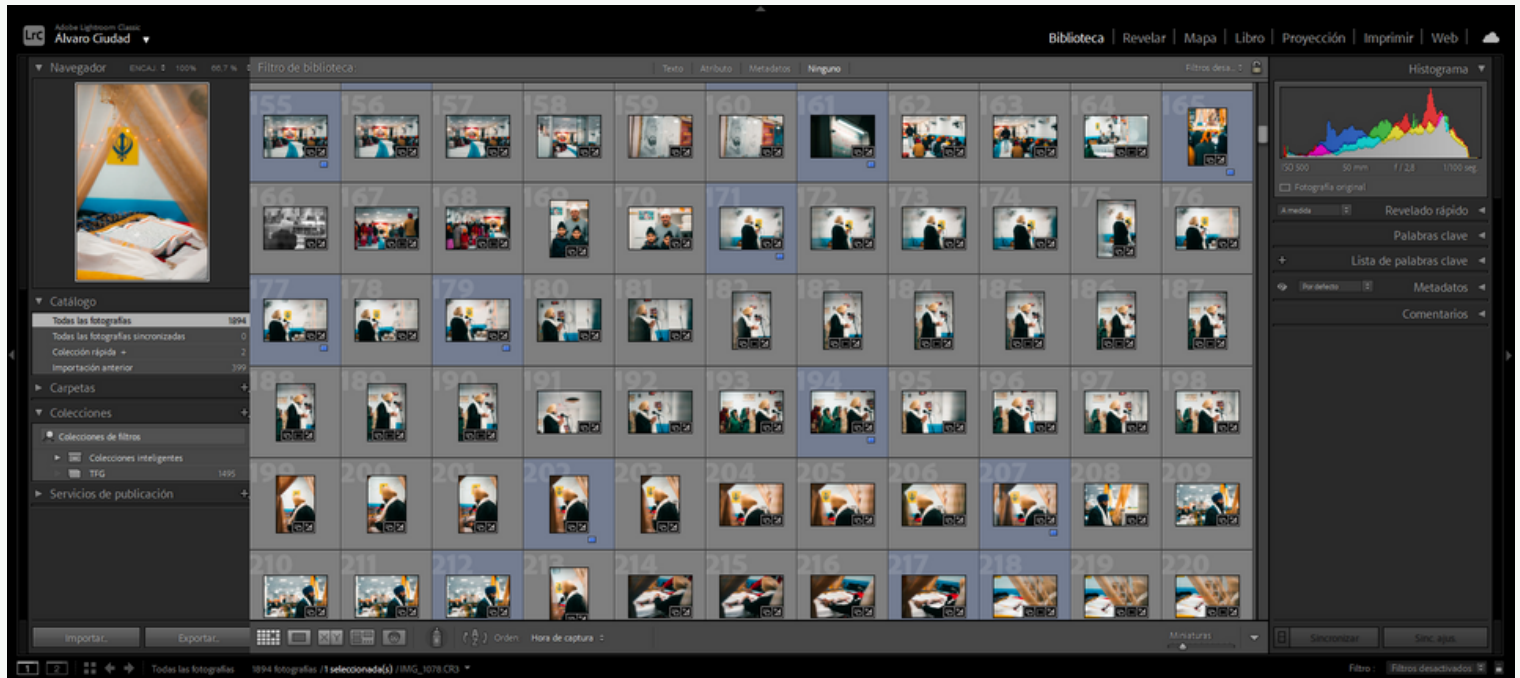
Lrc Adobe Lightroom Classic
Alvaro Ciudad ▾

Biblioteca | Revelar | Mapa | Libro | Proyección | Imprimir | Web |

▼ Navegador ENCAJ. 100% 66.7%

Filtro de biblioteca:
Texto Atributo Metadatos Ninguno
Filtros desa...

Histograma ▼
ISO 500 50 mm f / 2,8 1/100 seg
Fotografía original

A medida Revelado rápido ◂
Palabras clave ◂
+ Lista de palabras clave ◂
Por defecto Metadatos ◂
Comentarios ◂

▼ Catálogo
Todas las fotografías 1894
Todas las fotografías sincronizadas 0
Colección rápida + 2
Importación anterior 399
▸ Carpetas +
▼ Colecciones +
Colecciones de filtros
▸ Colecciones inteligentes
TFG 1495
▸ Servicios de publicación +

155 156 157 158 159 160 161 162 163 164 165
166 167 168 169 170 171 172 173 174 175 176
177 178 179 180 181 182 183 184 185 186 187
188 189 190 191 192 193 194 195 196 197 198
199 200 201 202 203 204 205 206 207 208 209
210 211 212 213 214 215 216 217 218 219 220

Importar... Exportar...
Orden: Hora de captura
Miniaturas
Sincronizar Sinc ajus.

1 2 Todas las fotografías 1894 fotografías /1 seleccionada(s) /IMG_1078.CR3 ▾
Filtro: Filtros desactivados